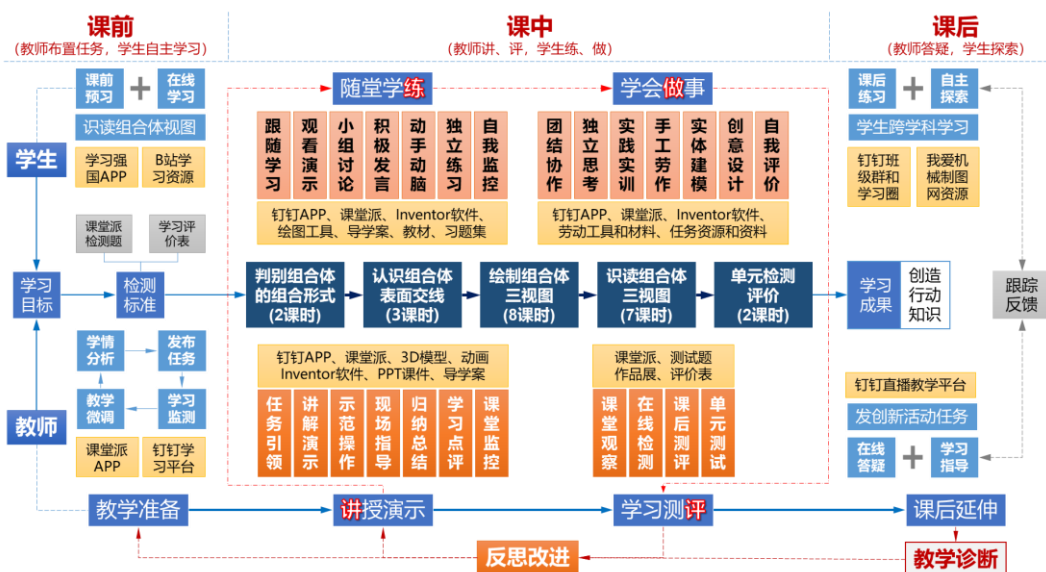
课前
（教师布置任务，学生自主学习）

课中
（教师讲、评，学生练、做）

课后
（教师答疑，学生探索）

学生

课前预习 + 在线学习

识读组合体视图

学习强国APP

B站学习资源

课堂派检测题

学习评价表

学习目标

检测标准

学情分析

发布任务

教学微调

学习监测

课堂派APP

钉钉学习平台

教师

随堂学练

跟随学习

观看演示

小组讨论

积极发言

动手动脑

独立练习

自我监控

钉钉APP、课堂派、Inventor软件、绘图工具、导学案、教材、习题集

学会做事

团结协作

独立思考

实践实训

手工劳作

实体建模

创意设计

自我评价

钉钉APP、课堂派、Inventor软件、劳动工具和材料、任务资源和资料

判别组合体的组合形式（2课时）

认识组合体表面交线（3课时）

绘制组合体三视图（8课时）

识读组合体三视图（7课时）

单元检测评价（2课时）

钉钉APP、课堂派、3D模型、动画Inventor软件、PPT课件、导学案

任务引领

讲解演示

示范操作

现场指导

归纳总结

学习点评

课堂监控

课堂派、测试题作品展、评价表

课堂观察

在线检测

课后测评

单元测试

课后练习 + 自主探索

学生跨学科学习

钉钉班级群和学习圈

我爱机械制图网资源

学习成果

创造行动知识

跟踪反馈

钉钉直播教学平台

发创新活动任务

在线答疑 + 学习指导

教学准备

讲授演示

学习测评

课后延伸

反思改进

教学诊断